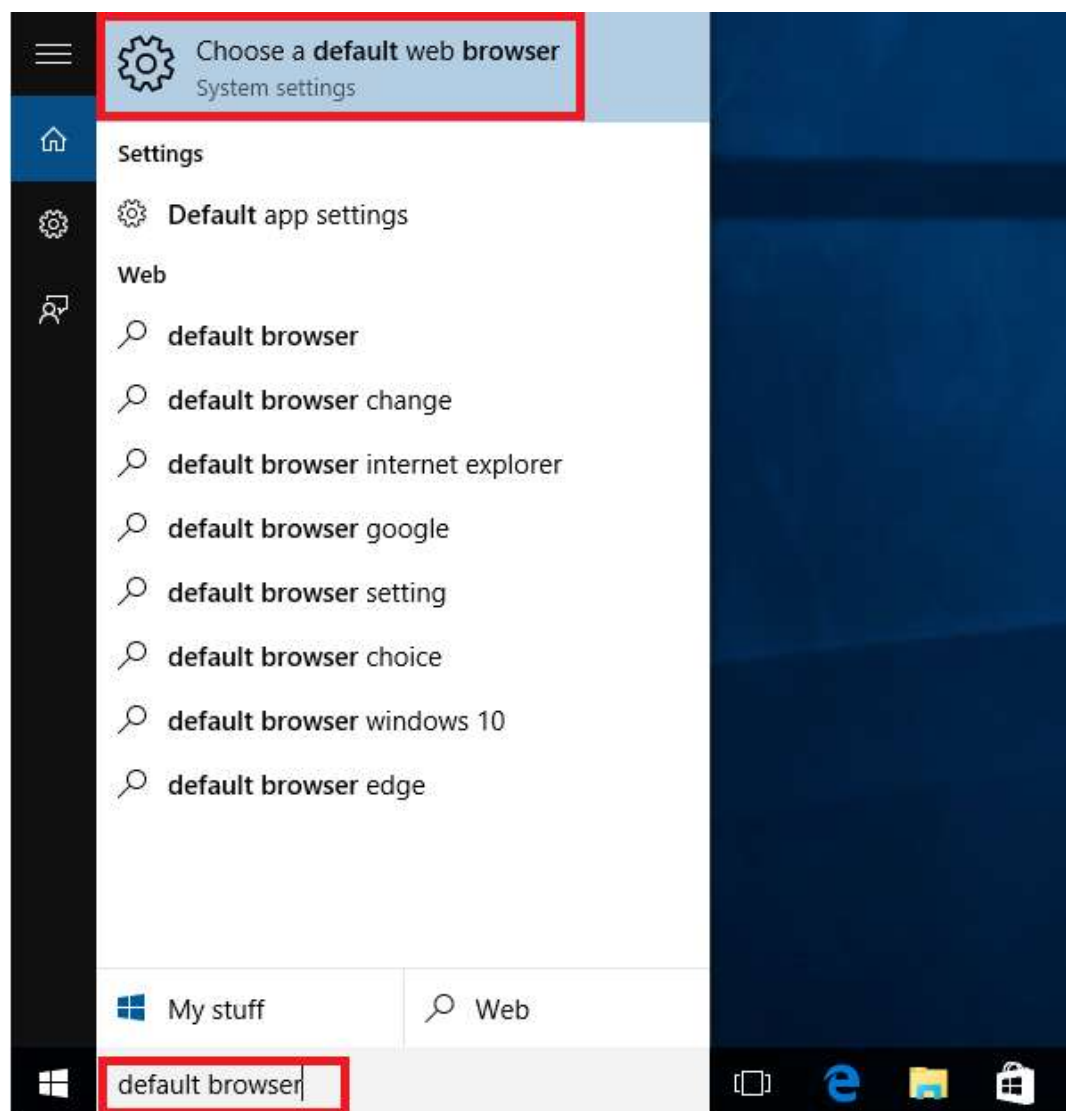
Choose a default web browser
System settings

Settings

Default app settings

Web

default browser

default browser change

default browser internet explorer

default browser google

default browser setting

default browser choice

default browser windows 10

default browser edge

My stuff

Web

default browser